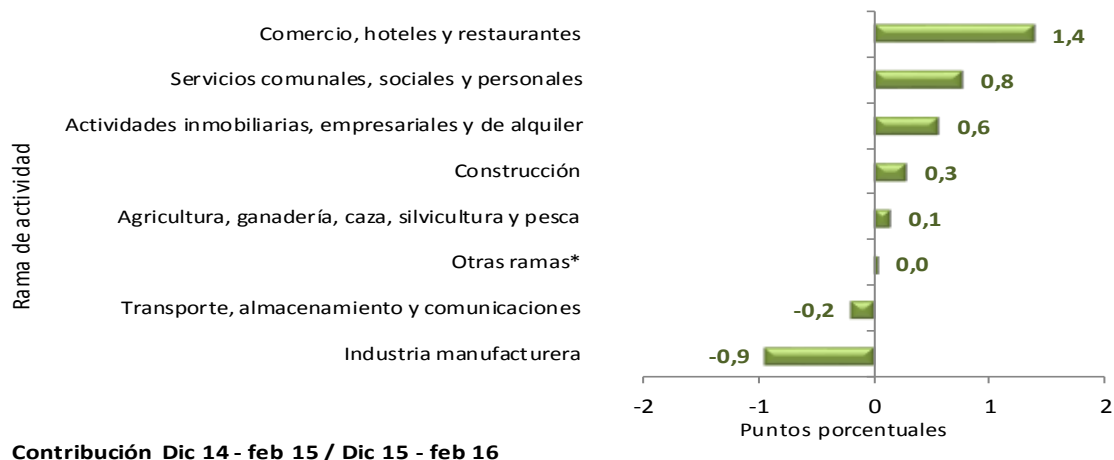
Rama de actividad

Comercio, hoteles y restaurantes 1,4
Servicios comunales, sociales y personales 0,8
Actividades inmobiliarias, empresariales y de alquiler 0,6
Construcción 0,3
Agricultura, ganadería, caza, silvicultura y pesca 0,1
Otras ramas* 0,0
Transporte, almacenamiento y comunicaciones -0,2
Industria manufacturera -0,9

-2 -1 0 1 2
Puntos porcentuales

Contribución Dic 14 - feb 15 / Dic 15 - feb 16